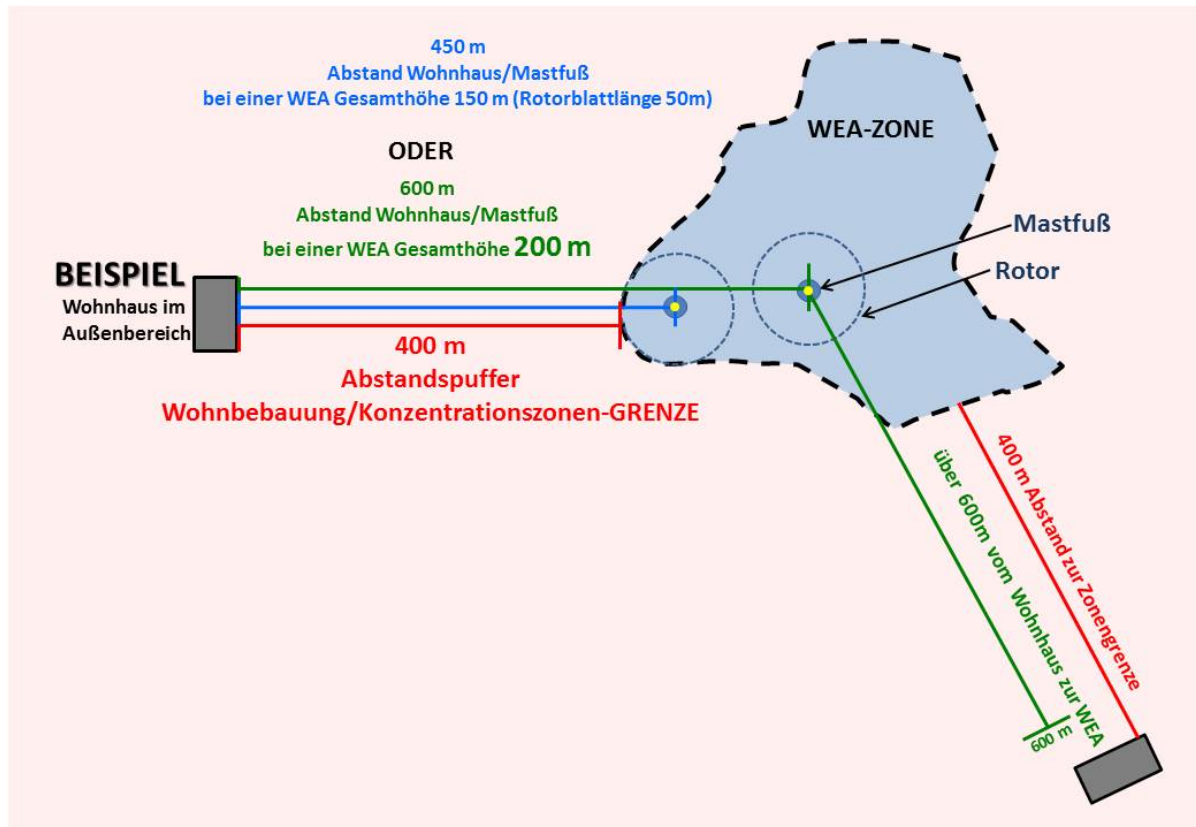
450 m
Abstand Wohnhaus/Mastfuß
bei einer WEA Gesamthöhe 150 m (Rotorblattlänge 50m)

WEA-ZONE

ODER

600 m
Abstand Wohnhaus/Mastfuß
bei einer WEA Gesamthöhe 200 m

Mastfuß

Rotor

BEISPIEL
Wohnhaus im Außenbereich

400 m
Abstandspuffer
Wohnbebauung/Konzentrationszonen-GRENZE

über 600m vom Wohnhaus zur WEA

400 m Abstand zur Zonengrenze

600 m